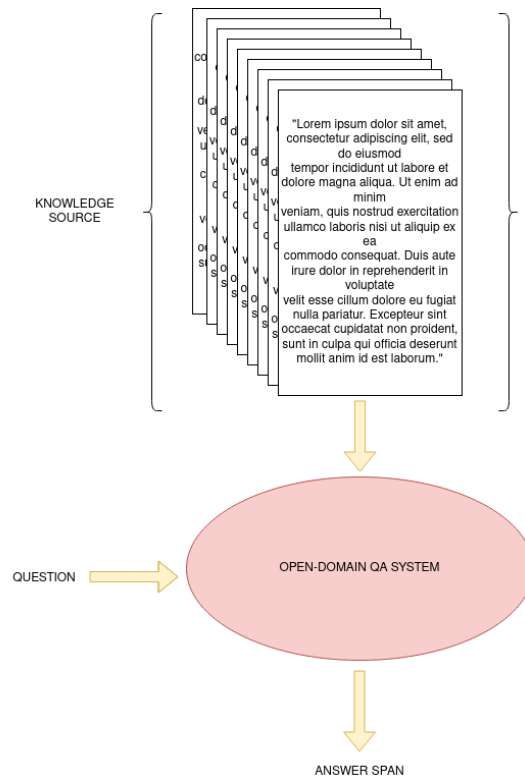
KNOWLEDGE SOURCE

"Lorem ipsum dolor sit amet, consectetur adipiscing elit, sed do eiusmod tempor incididunt ut labore et dolore magna aliqua. Ut enim ad minim veniam, quis nostrud exercitation ullamco laboris nisi ut aliquip ex ea commodo consequat. Duis aute irure dolor in reprehenderit in voluptate velit esse cillum dolore eu fugiat nulla pariatur. Excepteur sint occaecat cupidatat non proident, sunt in culpa qui officia deserunt mollit anim id est laborum."

QUESTION

OPEN-DOMAIN QA SYSTEM

ANSWER SPAN